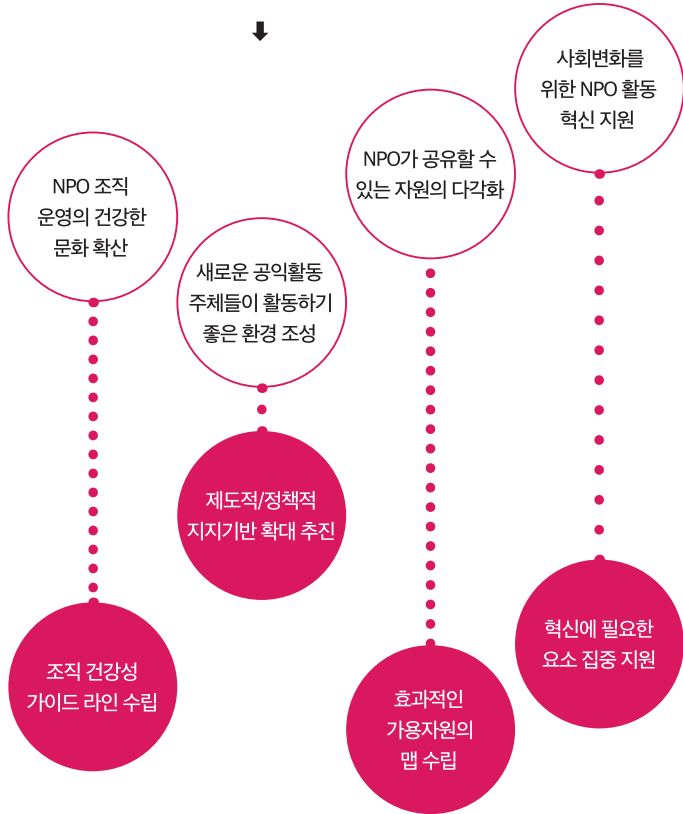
NPO 조직 운영의 건강한 문화 확산

조직 건강성 가이드 라인 수립

새로운 공익활동 주체들이 활동하기 좋은 환경 조성

제도적/정책적 지지기반 확대 추진

NPO가 공유할 수 있는 자원의 다각화

효과적인 가용자원의 맵 수립

사회변화를 위한 NPO 활동 혁신 지원

혁신에 필요한 요소 집중 지원